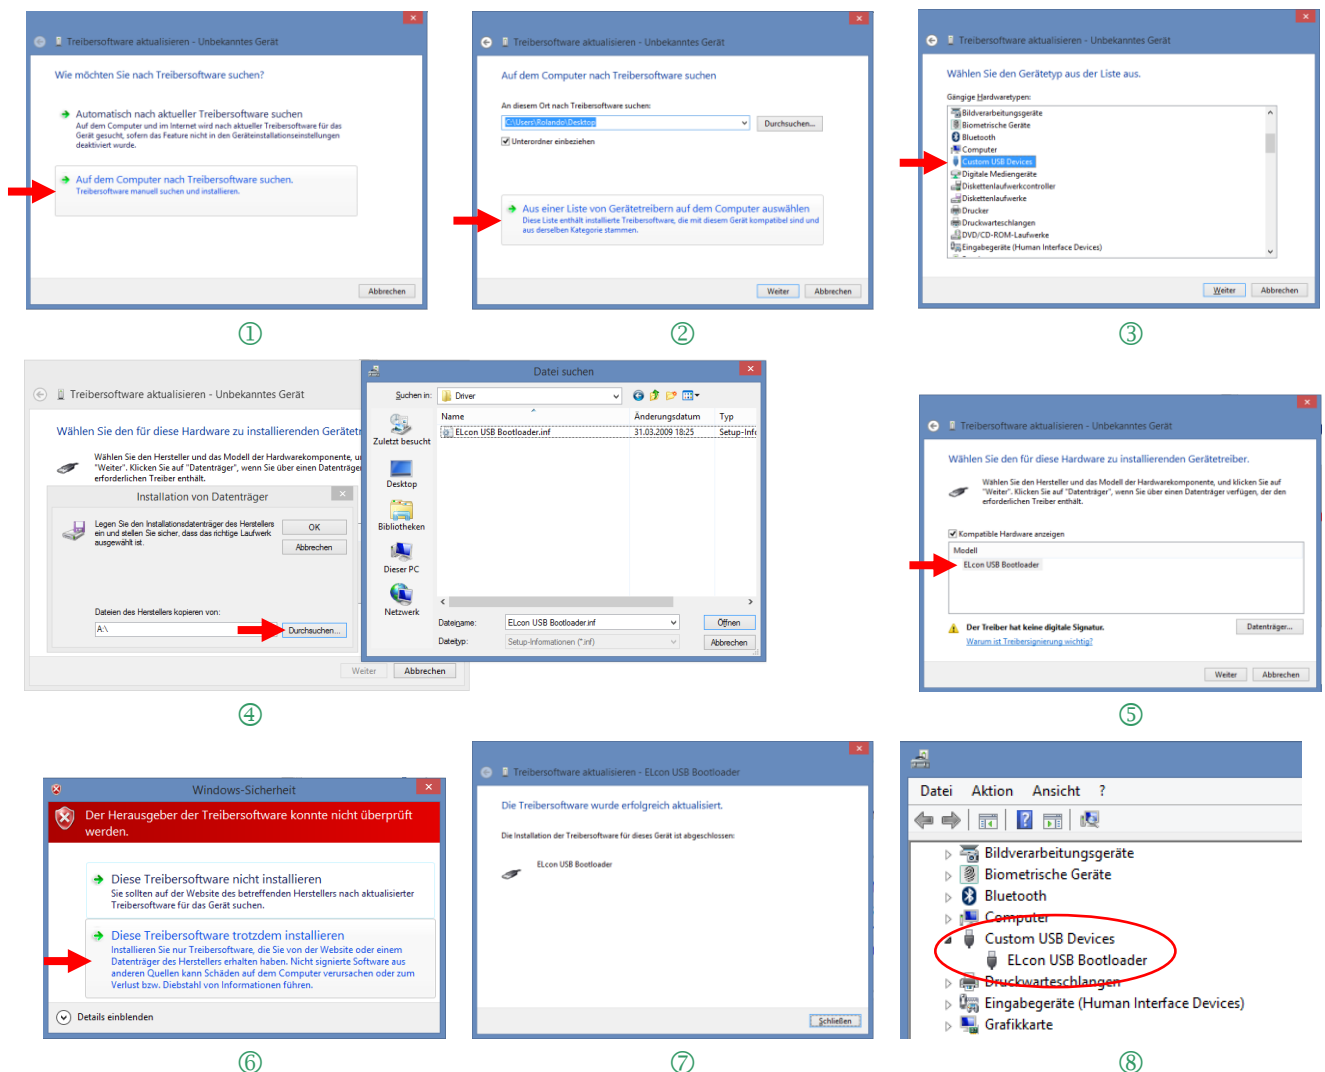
Treibersoftware aktualisieren - Unbekanntes Gerät

Wie möchten Sie nach Treibersoftware suchen?

Automatisch nach aktueller Treibersoftware suchen
Auf dem Computer und im Internet wird nach aktueller Treibersoftware für das Gerät gesucht, sofern das Feature nicht in den Geräteinstallationseinstellungen deaktiviert wurde.

Auf dem Computer nach Treibersoftware suchen.
Treibersoftware manuell suchen und installieren.

Abbrechen

①

Treibersoftware aktualisieren - Unbekanntes Gerät

Auf dem Computer nach Treibersoftware suchen

An diesem Ort nach Treibersoftware suchen:
C:\Users\Rolando\Desktop
Durchsuchen...
Unterordner einbeziehen

Aus einer Liste von Gerätetreibern auf dem Computer auswählen
Diese Liste enthält installierte Treibersoftware, die mit diesem Gerät kompatibel sind und aus derselben Kategorie stammen.

Weiter Abbrechen

②

Treibersoftware aktualisieren - Unbekanntes Gerät

Wählen Sie den Gerätetyp aus der Liste aus.

Gängige Hardwaretypen:
Bildverarbeitungsgeräte
Biometrische Geräte
Bluetooth
Computer
Custom USB Devices
Digitale Mediengeräte
Diskettenlaufwerkcontroller
Diskettenlaufwerke
Drucker
Druckwarteschlangen
DVD/CD-ROM-Laufwerke
Eingabegeräte (Human Interface Devices)

Weiter Abbrechen

③

Treibersoftware aktualisieren - Unbekanntes Gerät

Wählen Sie den für diese Hardware zu installierenden Gerätetr

Wählen Sie den Hersteller und das Modell der Hardwarekomponente, u "Weiter". Klicken Sie auf "Datenträger", wenn Sie über einen Datenträge erforderlichen Treiber enthält.

Installation von Datenträger

Legen Sie den Installationsdatenträger des Herstellers ein und stellen Sie sicher, dass das richtige Laufwerk ausgewählt ist.

OK
Abbrechen

Dateien des Herstellers kopieren von:
A:\
Durchsuchen...

Weiter Abbrechen

Datei suchen

Suchen in: Driver

Zuletzt besucht
Desktop
Bibliotheken
Dieser PC
Netzwerk

| Name | Änderungsdatum | Typ |
|---|---|---|
| ELcon USB Bootloader.inf | 31.03.2009 18:25 | Setup-Infc |

Dateiname: ELcon USB Bootloader.inf
Dateityp: Setup-Informationen (*.inf)
Öffnen
Abbrechen

④

Treibersoftware aktualisieren - Unbekanntes Gerät

Wählen Sie den für diese Hardware zu installierenden Gerätetreiber.

Wählen Sie den Hersteller und das Modell der Hardwarekomponente, und klicken Sie auf "Weiter". Klicken Sie auf "Datenträger", wenn Sie über einen Datenträger verfügen, der den erforderlichen Treiber enthält.

Kompatible Hardware anzeigen
Modell
ELcon USB Bootloader

Der Treiber hat keine digitale Signatur.
Warum ist Treibersignierung wichtig?
Datenträger...

Weiter Abbrechen

⑤

Windows-Sicherheit

Der Herausgeber der Treibersoftware konnte nicht überprüft werden.

Diese Treibersoftware nicht installieren
Sie sollten auf der Website des betreffenden Herstellers nach aktualisierter Treibersoftware für das Gerät suchen.

Diese Treibersoftware trotzdem installieren
Installieren Sie nur Treibersoftware, die Sie von der Website oder einem Datenträger des Herstellers erhalten haben. Nicht signierte Software aus anderen Quellen kann Schäden auf dem Computer verursachen oder zum Verlust bzw. Diebstahl von Informationen führen.

Details einblenden

⑥

Treibersoftware aktualisieren - ELcon USB Bootloader

Die Treibersoftware wurde erfolgreich aktualisiert.

Die Installation der Treibersoftware für dieses Gerät ist abgeschlossen:

ELcon USB Bootloader

Schließen

⑦

Datei Aktion Ansicht ?

Bildverarbeitungsgeräte
Biometrische Geräte
Bluetooth
Computer
Custom USB Devices
ELcon USB Bootloader
Druckwarteschlangen
Eingabegeräte (Human Interface Devices)
Grafikkarte

⑧